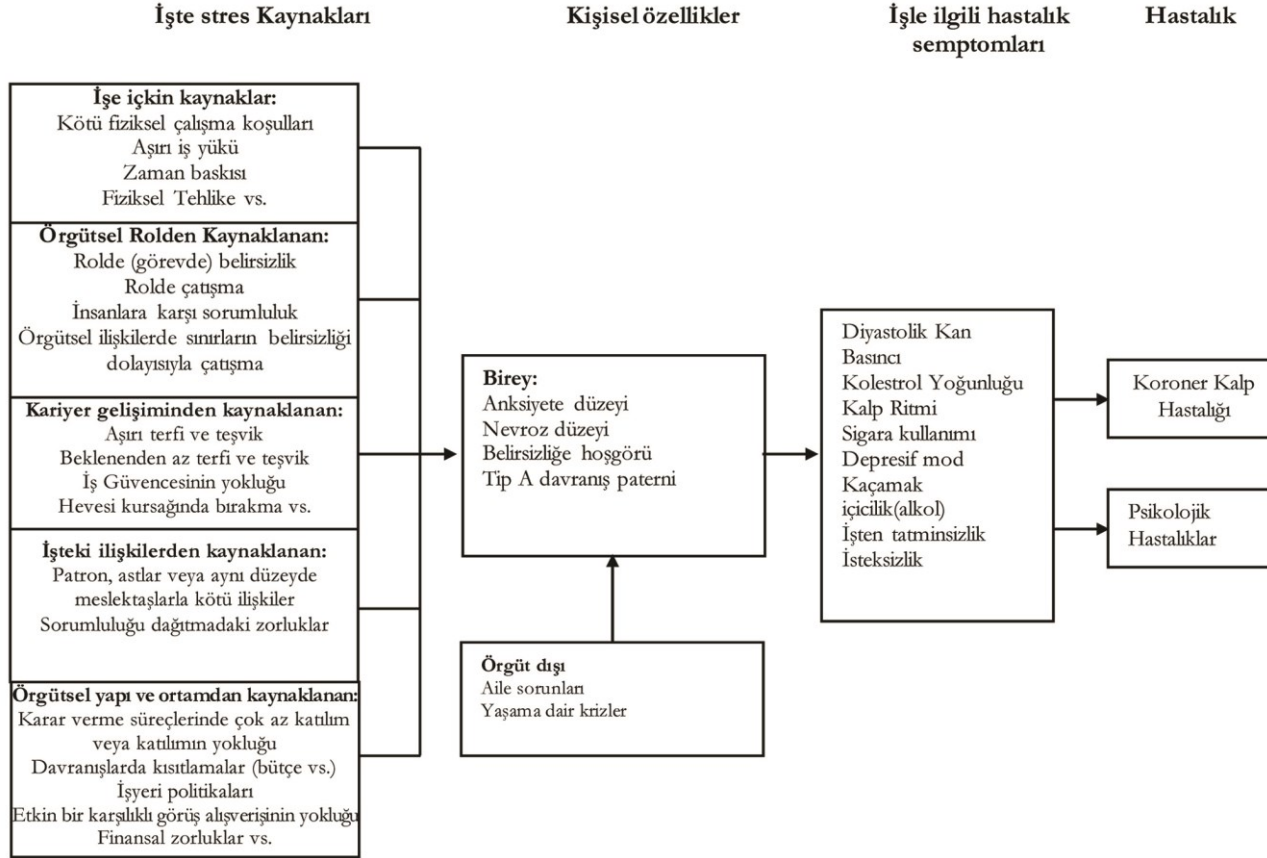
İşte stres Kaynakları

Kişisel özellikler

İşle ilgili hastalık semptomları

Hastalık

İşe içkin kaynaklar:
Kötü fiziksel çalışma koşulları
Aşırı iş yükü
Zaman baskısı
Fiziksel Tehlike vs.

Örgütsel Rolden Kaynaklanan:
Rolde (görevde) belirsizlik
Rolde çatışma
İnsanlara karşı sorumluluk
Örgütsel ilişkilerde sınırların belirsizliği dolayısıyla çatışma

Kariyer gelişiminden kaynaklanan:
Aşırı terfi ve teşvik
Beklenenden az terfi ve teşvik
İş Güvencesinin yokluğu
Hevesi kursağında bırakma vs.

İşteki ilişkilerden kaynaklanan:
Patron, astlar veya aynı düzeyde meslektaşlarla kötü ilişkiler
Sorumluluğu dağıtmadaki zorluklar

Örgütsel yapı ve ortamdan kaynaklanan:
Karar verme süreçlerinde çok az katılım veya katılımın yokluğu
Davranışlarda kısıtlamalar (bütçe vs.)
İşyeri politikaları
Etkin bir karşılıklı görüş alışverişinin yokluğu
Finansal zorluklar vs.

Birey:
Anksiyete düzeyi
Nevroz düzeyi
Belirsizliğe hoşgörü
Tip A davranış paterni

Örgüt dışı
Aile sorunları
Yaşama dair krizler

Diyastolik Kan Basıncı
Kolestrol Yoğunluğu
Kalp Ritmi
Sigara kullanımı
Depresif mod
Kaçamak içicilik(alkol)
İşten tatminsizlik
İsteksizlik

Koroner Kalp Hastalığı

Psikolojik Hastalıklar